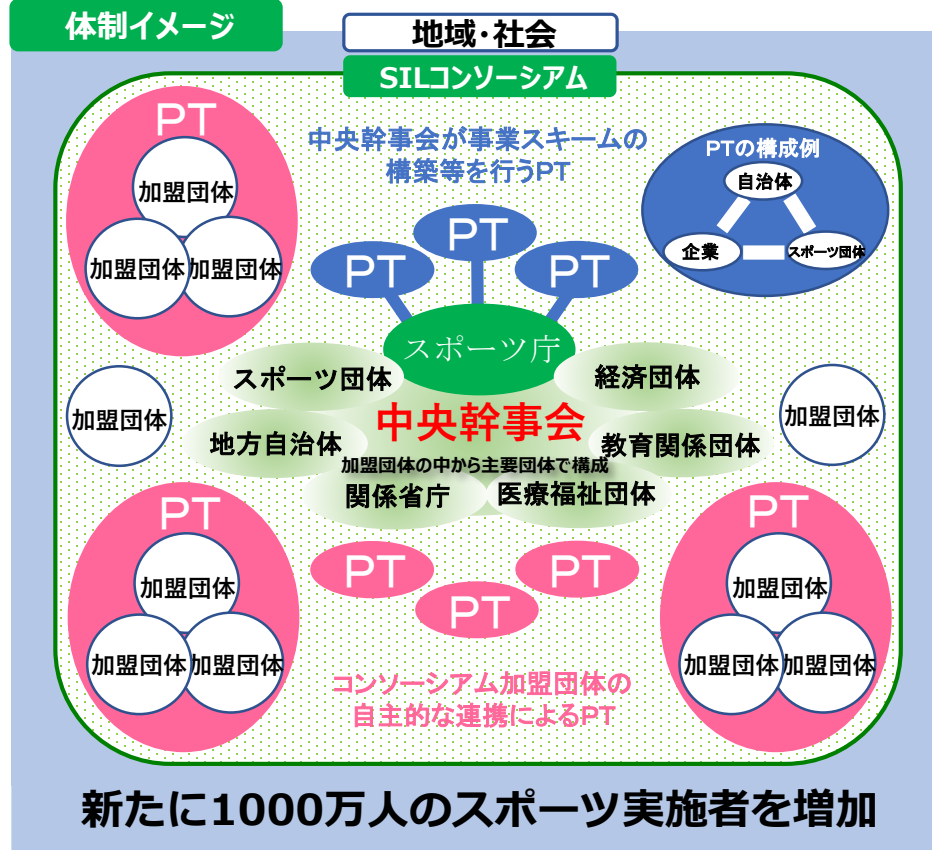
体制イメージ

地域・社会

SILコンソーシアム

PT
加盟団体
加盟団体
加盟団体

中央幹事会が事業スキームの構築等を行うPT

PTの構成例
自治体
企業
スポーツ団体

PT
PT
PT

スポーツ庁
スポーツ団体
経済団体
中央幹事会
地方自治体
教育関係団体
加盟団体の中から主要団体で構成
関係省庁
医療福祉団体

加盟団体
加盟団体

PT
加盟団体
加盟団体
加盟団体

PT
PT
PT

PT
加盟団体
加盟団体
加盟団体

コンソーシアム加盟団体の自主的な連携によるPT

新たに1000万人のスポーツ実施者を増加